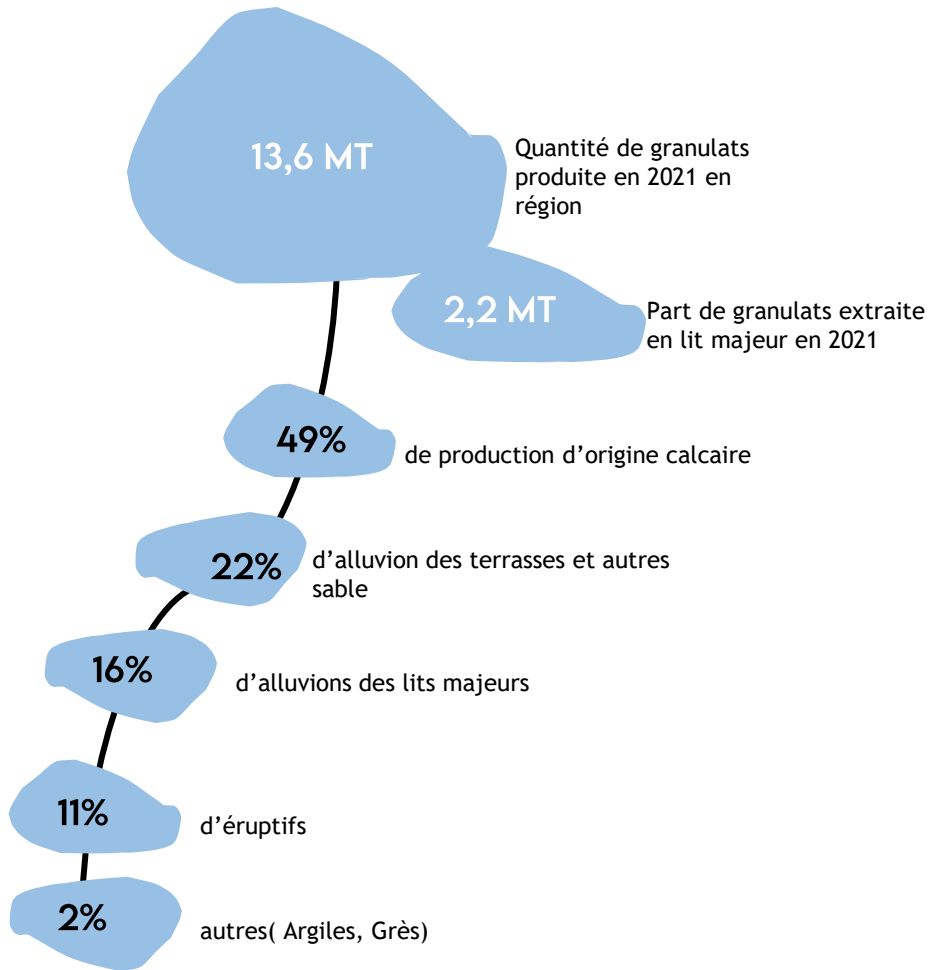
13,6 MT

Quantité de granulats produite en 2021 en région

2,2 MT

Part de granulats extraite en lit majeur en 2021

49%

de production d’origine calcaire

22%

d’alluvion des terrasses et autres sable

16%

d’alluvions des lits majeurs

11%

d’éruptifs

2%

autres( Argiles, Grès)